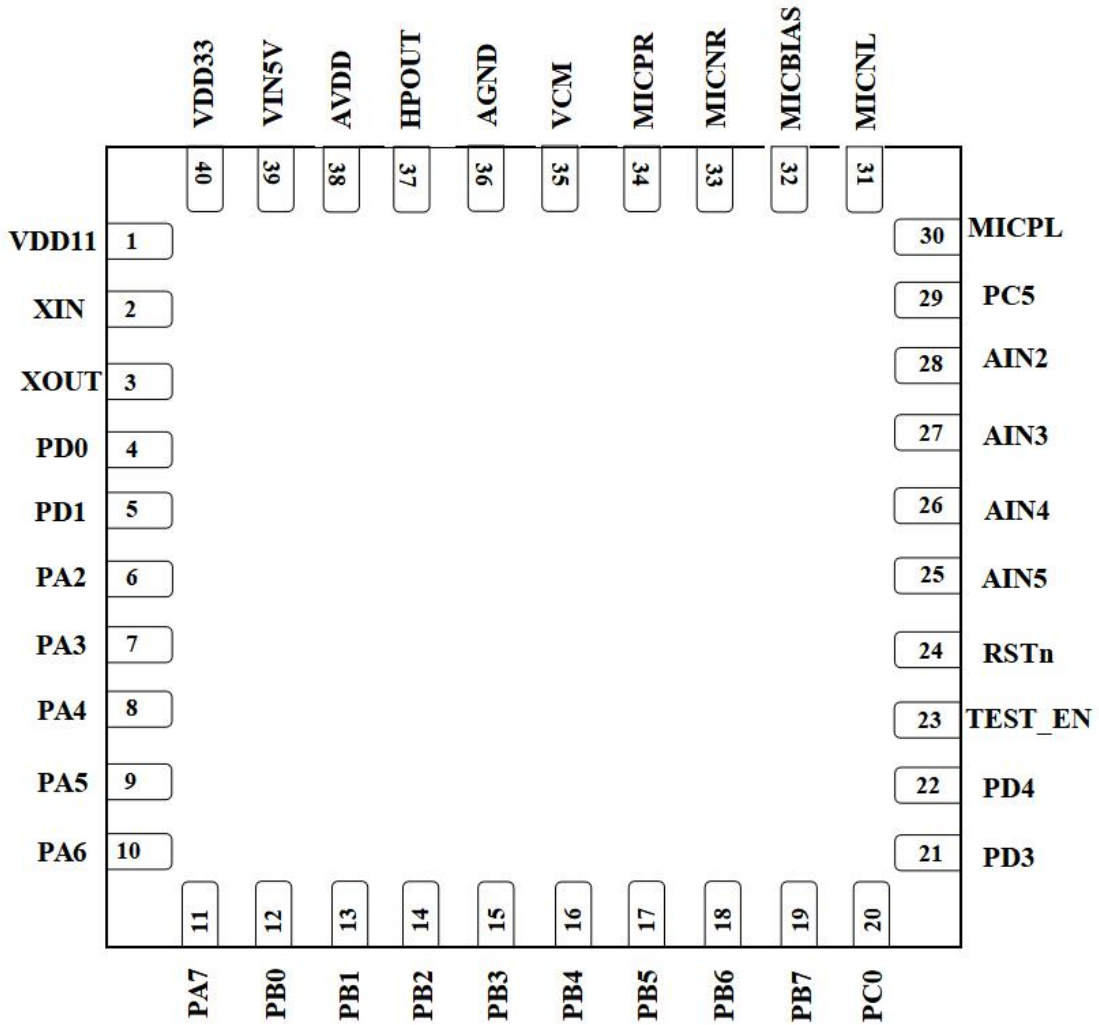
VDD33 VIN5V AVDD HPOUT AGND VCM MICPR MICNR MICBIAS MICNL

40 39 38 37 36 35 34 33 32 31

VDD11 1
XIN 2
XOUT 3
PD0 4
PD1 5
PA2 6
PA3 7
PA4 8
PA5 9
PA6 10

30 MICPL
29 PC5
28 AIN2
27 AIN3
26 AIN4
25 AIN5
24 RSTn
23 TEST_EN
22 PD4
21 PD3

11 12 13 14 15 16 17 18 19 20

PA7 PB0 PB1 PB2 PB3 PB4 PB5 PB6 PB7 PC0